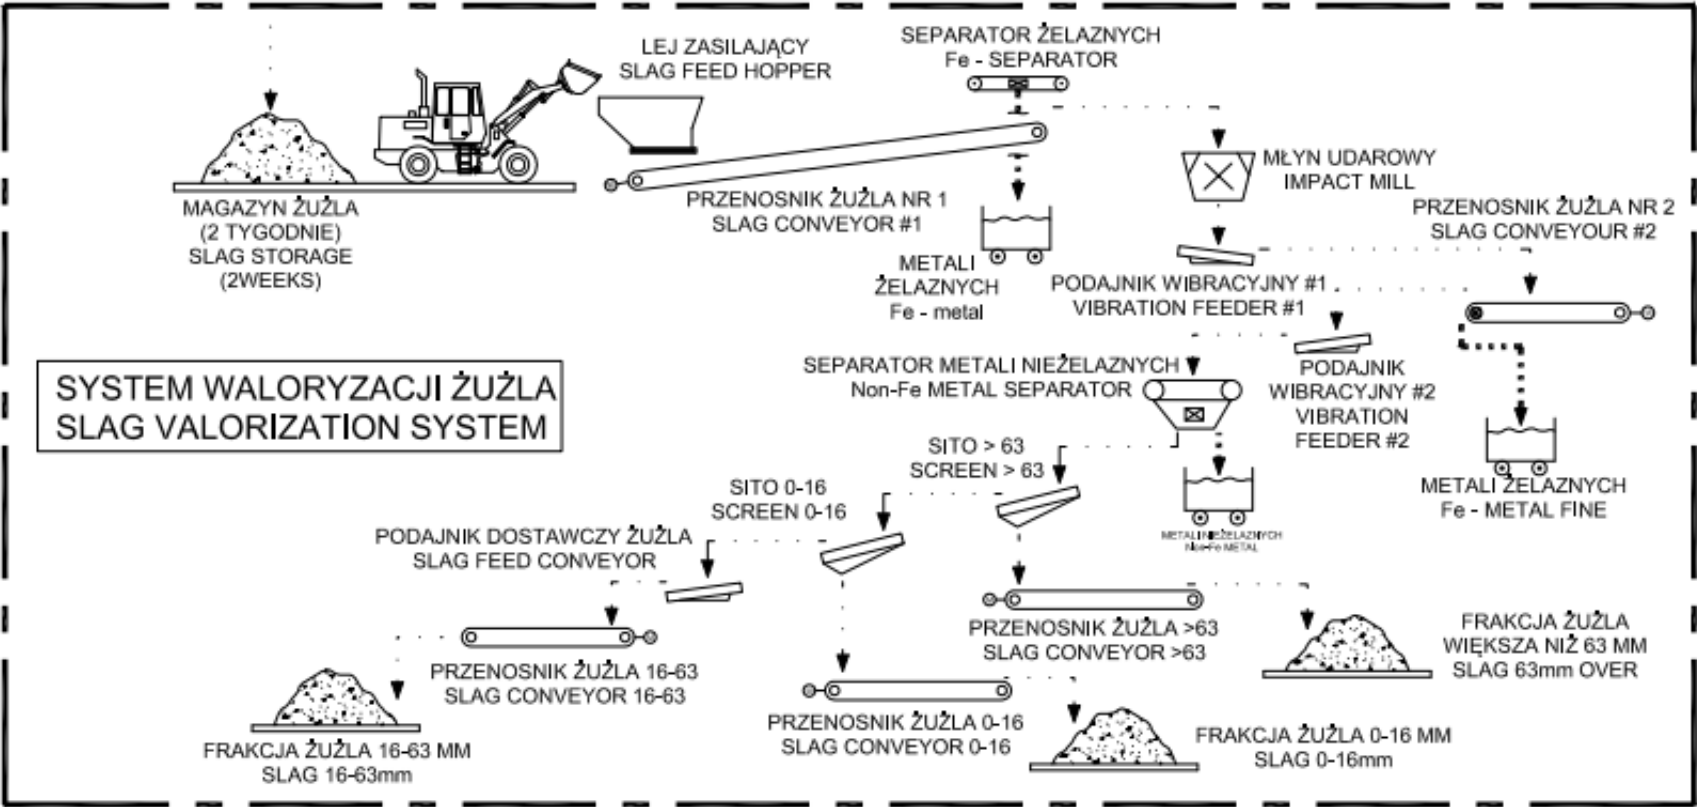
LEJ ZASILAJĄCY
SLAG FEED HOPPER

SEPARATOR ŻELAZNYCH
Fe - SEPARATOR

MAGAZYN ŻUŻLA
(2 TYGODNIE)
SLAG STORAGE
(2WEEKS)

PRZENOSNIK ŻUŻLA NR 1
SLAG CONVEYOR #1

METALI
ŻELAZNYCH
Fe - metal

MŁYN UDAROWY
IMPACT MILL

PRZENOSNIK ŻUŻLA NR 2
SLAG CONVEYOUR #2

PODAJNIK WIBRACYJNY #1
VIBRATION FEEDER #1

SYSTEM WALORYZACJI ŻUŻLA
SLAG VALORIZATION SYSTEM

SEPARATOR METALI NIEŻELAZNYCH
Non-Fe METAL SEPARATOR

PODAJNIK
WIBRACYJNY #2
VIBRATION
FEEDER #2

METALI ŻELAZNYCH
Fe - METAL FINE

SITO > 63
SCREEN > 63

SITO 0-16
SCREEN 0-16

METALI NIEŻELAZNYCH
Non-Fe METAL

PODAJNIK DOSTAWCZY ŻUŻLA
SLAG FEED CONVEYOR

PRZENOSNIK ŻUŻLA >63
SLAG CONVEYOR >63

FRAKCJA ŻUŻLA
WIĘKSZA NIŻ 63 MM
SLAG 63mm OVER

PRZENOSNIK ŻUŻLA 16-63
SLAG CONVEYOR 16-63

PRZENOSNIK ŻUŻLA 0-16
SLAG CONVEYOR 0-16

FRAKCJA ŻUŻLA 0-16 MM
SLAG 0-16mm

FRAKCJA ŻUŻLA 16-63 MM
SLAG 16-63mm